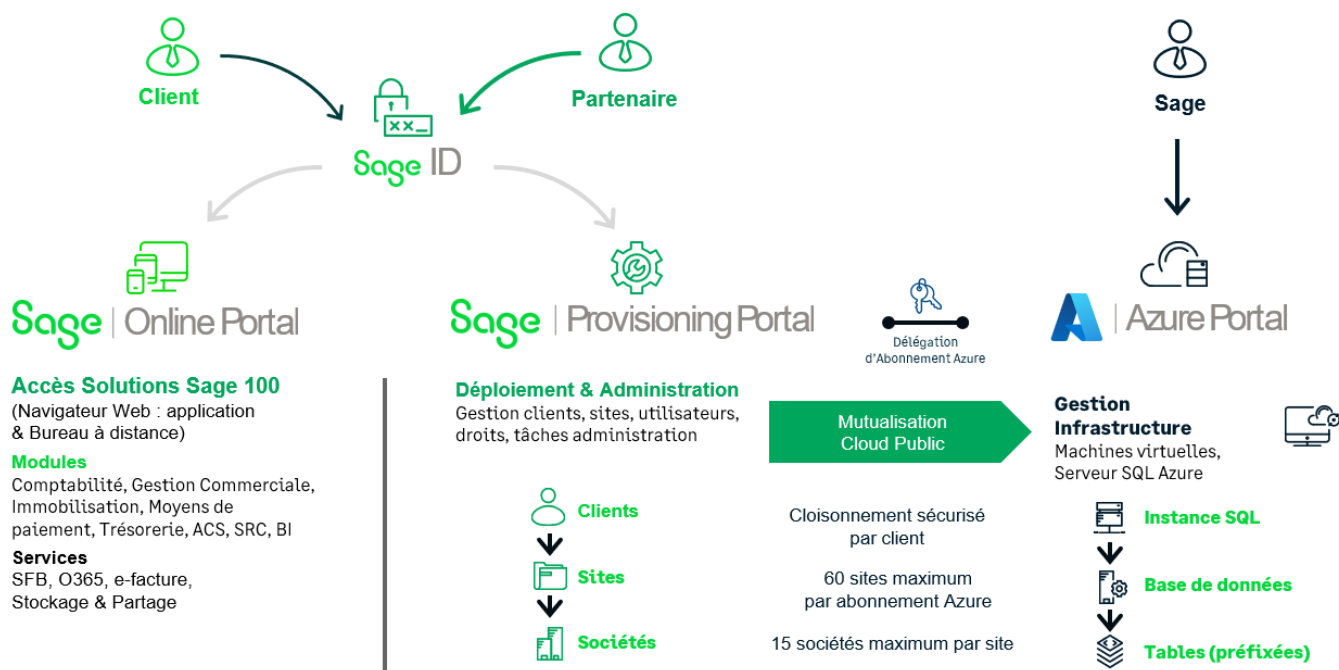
Client

Partenaire

Sage ID

Sage

Sage | Online Portal

Sage | Provisioning Portal

Délégation d'Abonnement Azure

Azure Portal

Accès Solutions Sage 100
(Navigateur Web : application & Bureau à distance)

Modules
Comptabilité, Gestion Commerciale, Immobilisation, Moyens de paiement, Trésorerie, ACS, SRC, BI

Services
SFB, O365, e-facture, Stockage & Partage

Déploiement & Administration
Gestion clients, sites, utilisateurs, droits, tâches administration

Mutualisation Cloud Public

Gestion Infrastructure
Machines virtuelles, Serveur SQL Azure

Clients

Sites

Sociétés

Cloisonnement sécurisé par client

60 sites maximum par abonnement Azure

15 sociétés maximum par site

Instance SQL

Base de données

Tables (préfixées)